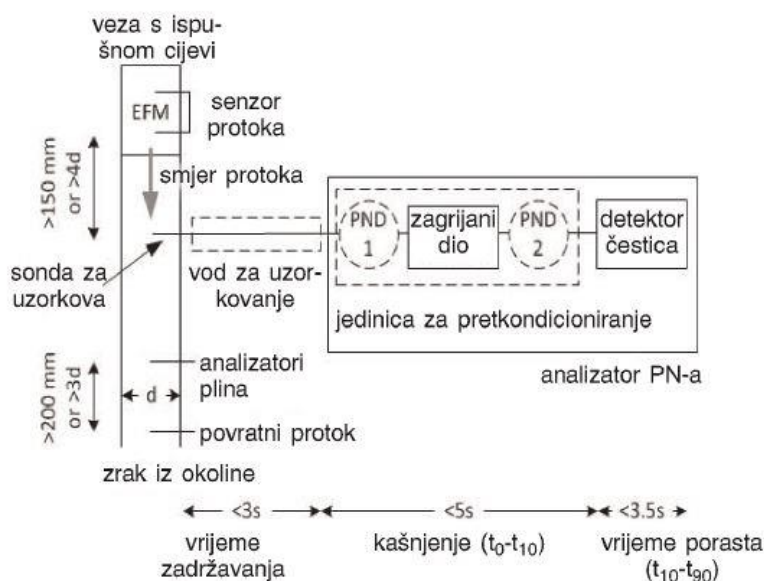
veza s ispušnom cijevi

EFM

senzor protoka

>150 mm or >4d

smjer protoka

PND 1

zagrijani dio

PND 2

detektor čestica

sonda za uzorkova

vod za uzorkovanje

jedinica za pretkondicioniranje

>200 mm or >3d

analizatori plina

analizator PN-a

d

povratni protok

zrak iz okoline

<3s

vrijeme zadržavanja

<5s

kašnjenje ($t_0$-$t_{10}$)

<3.5s

vrijeme porasta ($t_{10}$-$t_{90}$)